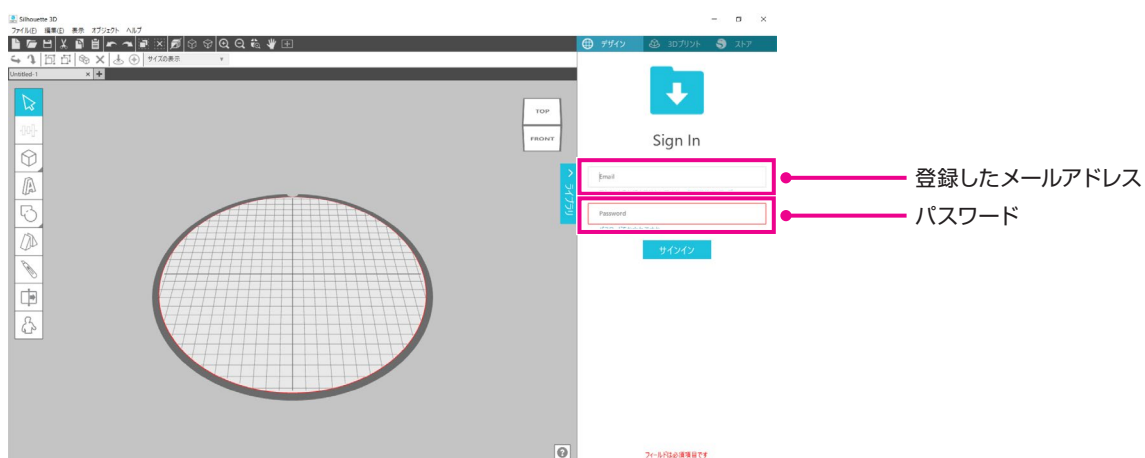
Silhouette 3D

ファイル(F) 編集(E) 表示 オブジェクト ヘルプ

サイズの表示

Untitled-1

TOP

FRONT

ライブラリ

デザイン 3Dプリント ストア

Sign In

Email

Password

サインイン

登録したメールアドレス

パスワード

フィールドは必須項目です